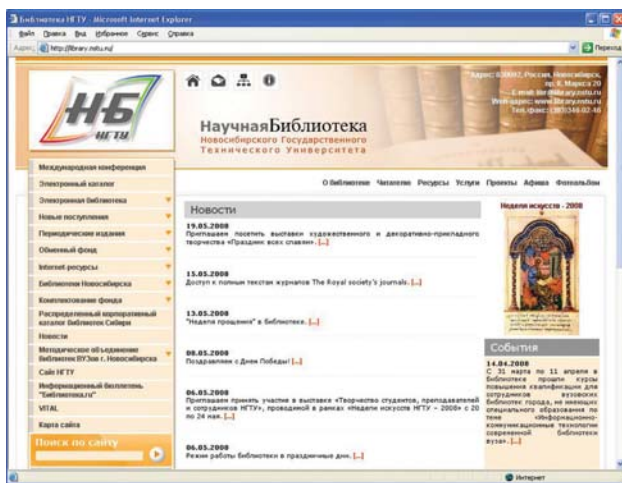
Библиотека НГТУ - Microsoft Internet Explorer
Файл Правка Вид Избранное Сервис Справка
Адрес http://library.nstu.ru/
Переход

НБ НГТУ

Адрес: 630092, Россия, Новосибирск, пр. К. Маркса 20
E-mail: libr@library.nstu.ru
Web-адрес: www.library.nstu.ru
Тел./факс: (383)346-02-46

НаучнаяБиблиотека
Новосибирского Государственного Технического Университета

О библиотеке Читателю Ресурсы Услуги Проекты Афиша Фотоальбом

Международная конференция
Электронный каталог
Электронная библиотека
Новые поступления
Периодические издания
Обменный фонд
Internet-ресурсы
Библиотеки Новосибирска
Комплектование фонда
Распределенный корпоративный каталог библиотек Сибири
Новости
Методическое объединение библиотек ВУЗов г. Новосибирска
Сайт НГТУ
Информационный бюллетень "Библиотека.ru"
VITAL
Карта сайта
Поиск по сайту

Новости

19.05.2008
Приглашаем посетить выставки художественного и декоративно-прикладного творчества «Праздник всех славян». [...]

15.05.2008
Доступ к полным текстам журналов The Royal society's journals. [...]

13.05.2008
"Неделя прощения" в библиотеке. [...]

08.05.2008
Поздравляем с Днем Победы! [...]

06.03.2008
Приглашаем принять участие в выставке «Творчество студентов, преподавателей и сотрудников НГТУ», проводимой в рамках «Недели искусств НГТУ - 2008» с 20 по 24 мая. [...]

06.05.2008
Режим работы библиотеки в праздничные дни. [...]

Неделя искусств - 2008

События

14.04.2008
С 31 марта по 11 апреля в Библиотеке прошли курсы повышения квалификации для сотрудников вузовских библиотек города, не имеющих специального образования по теме «Информационно-коммуникационные технологии современной библиотеки вуза». [...]

Интернет